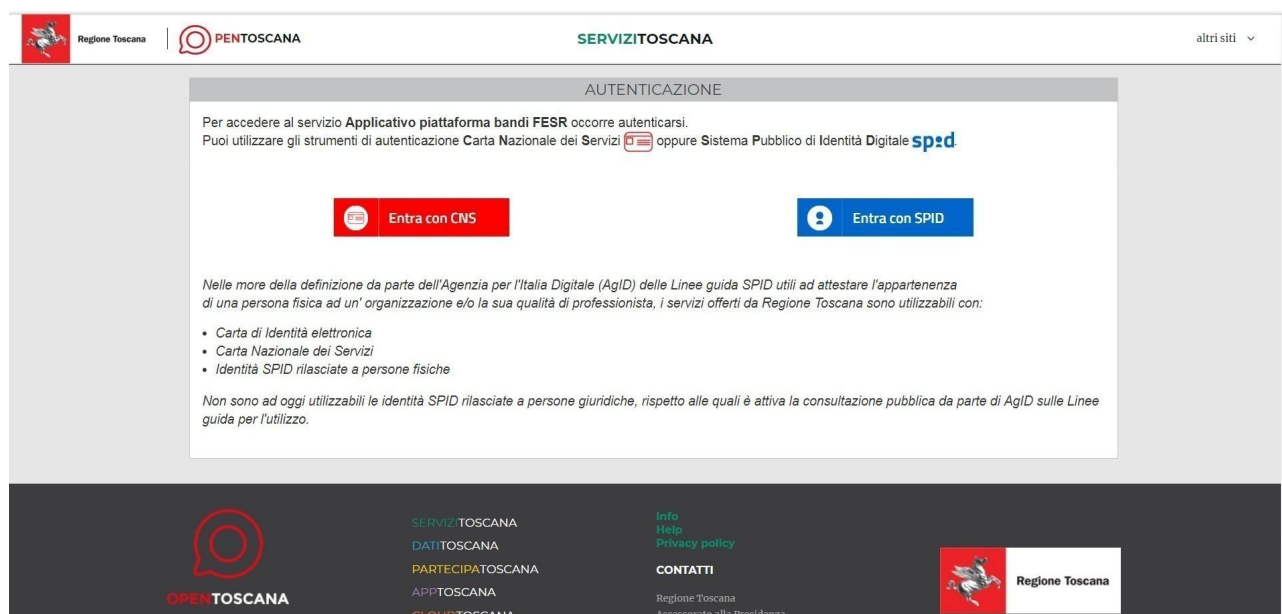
Regione Toscana | PENTOSCANA

SERVIZITOSCANA

altri siti

AUTENTICAZIONE

Per accedere al servizio Applicativo piattaforma bandi FESR occorre autenticarsi.
Puoi utilizzare gli strumenti di autenticazione Carta Nazionale dei Servizi oppure Sistema Pubblico di Identità Digitale spid.

Entra con CNS

Entra con SPID

Nelle more della definizione da parte dell'Agenzia per l'Italia Digitale (AgID) delle Linee guida SPID utili ad attestare l'appartenenza di una persona fisica ad un' organizzazione e/o la sua qualità di professionista, i servizi offerti da Regione Toscana sono utilizzabili con:

• Carta di Identità elettronica
• Carta Nazionale dei Servizi
• Identità SPID rilasciate a persone fisiche

Non sono ad oggi utilizzabili le identità SPID rilasciate a persone giuridiche, rispetto alle quali è attiva la consultazione pubblica da parte di AgID sulle Linee guida per l'utilizzo.

OPENTOSCANA

SERVIZITOSCANA
DATITOSCANA
PARTECIPATOSCANA
APPTOSCANA
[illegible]TOSCANA

Info
Help
Privacy policy

CONTATTI

Regione Toscana
Assessorato alla Presidenza

Regione Toscana